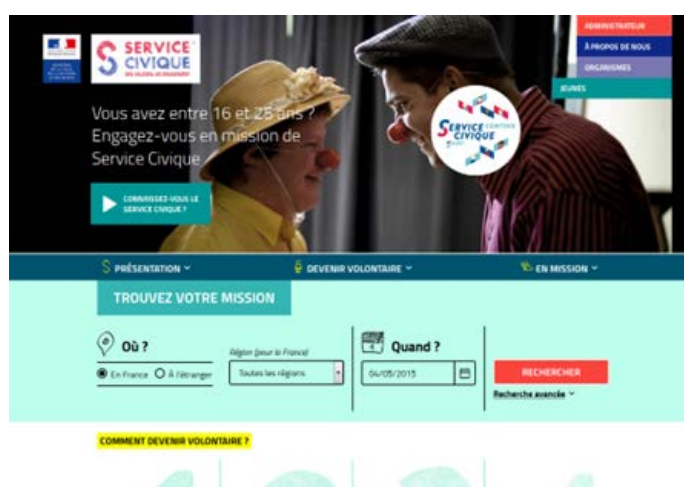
SERVICE CIVIQUE

ADMINISTRATEUR
À PROPOS DE NOUS
ORGANISMES
JEUNES

Vous avez entre 16 et 25 ans ? Engagez-vous en mission de Service Civique

CONNAISSEZ-VOUS LE SERVICE CIVIQUE ?

SERVICE CIVIQUE

PRÉSENTATION
DEVENIR VOLONTAIRE
EN MISSION

TROUVEZ VOTRE MISSION

Où ?
En France
À l'étranger
Région (pour la France)
Toutes les régions

Quand ?
04/05/2015

RECHERCHER
Recherche avancée

COMMENT DEVENIR VOLONTAIRE ?